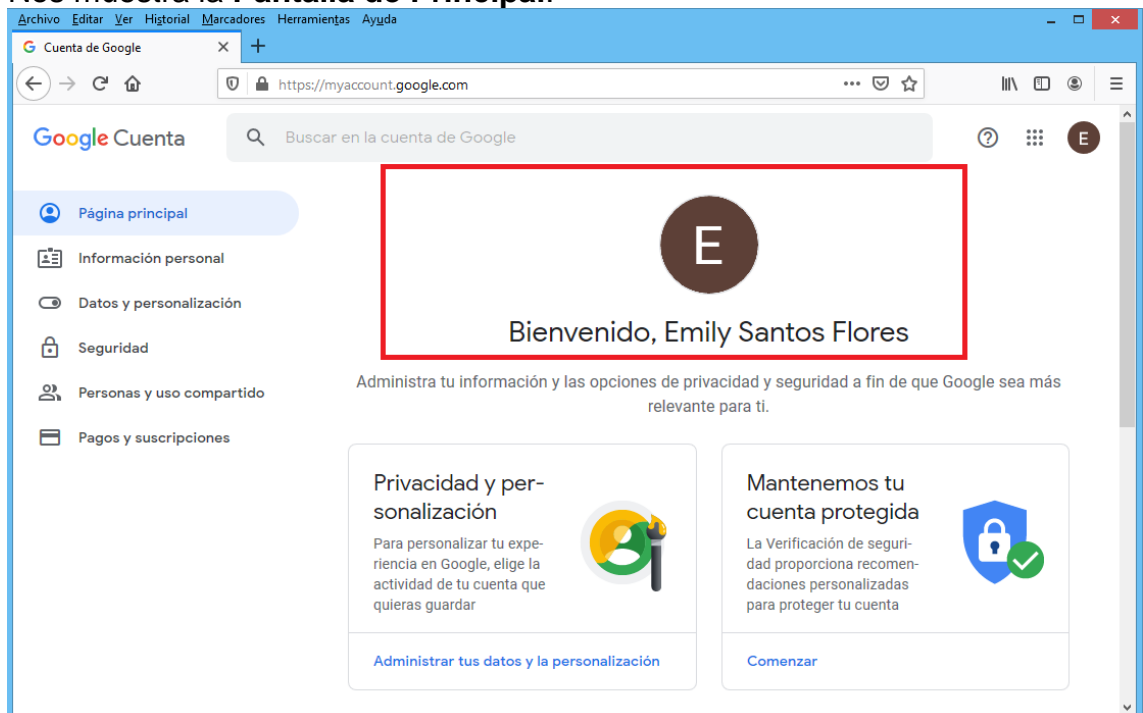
Archivo Editar Ver Historial Marcadores Herramientas Ayuda

Cuenta de Google

https://myaccount.google.com

Google Cuenta

Buscar en la cuenta de Google

E

Página principal

Información personal

Datos y personalización

Seguridad

Personas y uso compartido

Pagos y suscripciones

E

Bienvenido, Emily Santos Flores

Administra tu información y las opciones de privacidad y seguridad a fin de que Google sea más relevante para ti.

Privacidad y personalización

Para personalizar tu experiencia en Google, elige la actividad de tu cuenta que quieras guardar

Administrar tus datos y la personalización

Mantenemos tu cuenta protegida

La Verificación de seguridad proporciona recomendaciones personalizadas para proteger tu cuenta

Comenzar